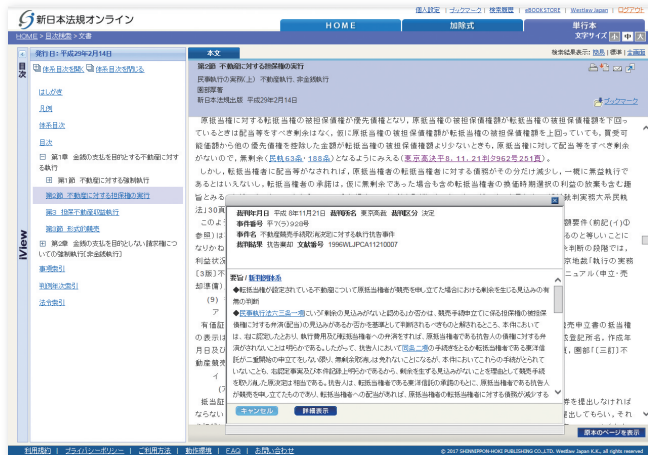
新日本法規オンライン

個人設定 | ブックマーク | 検索履歴 | eBOOKSTORE | Westlaw Japan | ログアウト

HOME　加除式　単行本

HOME > 目次検索 > 目次

文字サイズ 小 中 大

発行日：平成29年2月14日

本文

検索結果表示：前項 | 本項 | 次項

目次

体系目次を開く　体系目次を閉じる

はしがき

凡例

体系目次

目次

第1章　金銭の支払を目的とする不動産に対する執行

第1節　不動産に対する強制執行

第2節　不動産に対する担保権の実行

第3節　特別不動産の執行

第2章　金銭の支払を目的としない請求権についての強制執行(非金銭執行)

事項索引

判例年次索引

法令索引

iView

第2節　不動産に対する担保権の実行

民事執行の実務(上)　不動産執行、非金銭執行

園部厚著

新日本法規出版　平成29年2月14日

ブックマーク

原抵当権に対する転抵当権の被担保債権が優先債権となり、原抵当権の被担保債権額が転抵当権の被担保債権額を下回っているときは配当等をすべき剰余はない。仮に原抵当権の被担保債権額が転抵当権の被担保債権額を上回っていても、買受可能価額から他の優先債権を控除した金額が転抵当権の被担保債権額より少ないときも、原抵当権に対して配当等をすべき剰余がないので、無剰余(民執63条・188条)となるとみられる(東京高決平8．11．21判タ962号251頁)。

しかし、転抵当権者に配当等がなされれば、原抵当権者の転抵当権者に対する債務がその分だけ減少し、一概に無益執行であるとはいえない。転抵当権者の承諾は、仮に無剰余であった場合も含め転抵当権者の換価時期選択の利益の放棄を含む趣旨とみ

法」30

この

参照

なりか

利益状

[3頁]

却(東

(9)

ア

有価

の表示

月日及

動産競

(7)

抵当

ならない

裁判年月日　平成 8年11月21日　裁判所名　東京高裁　裁判区分　決定

事件番号　平7(ラ)920号

事件名　不動産競売手続取消決定に対する執行抗告事件

裁判結果　執行棄却　文献番号　1996WLJPCA11210007

要旨/新判例体系

◆転抵当権が設定されている不動産について原抵当権者が競売を申し立てた場合における剰余を生じる見込みの有無の判断

◆民事執行法六三条一項にいう「剰余の見込み」があるか否かについては、競売手続中に係る抵当権の被担保債権に対する弁済(配当)の見込みがあるか否かを基準として判断されるべきものと解されるところ、本件においては、右に認定したとおり、執行費用及び転抵当権者への弁済をすれば、原抵当権者である抗告人の債権に対する弁済がされないことが明らかであるから、執行裁判所が同法六三条の手続を経たうえ転抵当権者である東洋信託の二番抵当権をもって優先している限り、無剰余取消しは免れないことになるが、本件においてこれらの手続がとられていないことも、右認定事実及び本件記録上明らかであるから、剰余を生ずる見込みがないことを理由として競売手続を取り消した原決定は相当である。抗告人は、転抵当権者である東洋信託の承諾のもとに、原抵当権者である抗告人が競売を申し立てたものであり、転抵当権者への配当があれば、原抵当権者の転抵当権者に対する債務が減少する

キャンセル　詳細表示

券を提出しなければ

出でもらい、それ

月　国都「(三訂)不

原本のページを表示

利用規約 | プライバシーポリシー | ご利用方法 | 動作環境 | FAQ | お問い合わせ

© 2017 SHINNIPPON-HOKI PUBLISHING CO.,LTD. Westlaw Japan K.K., all rights reserved.